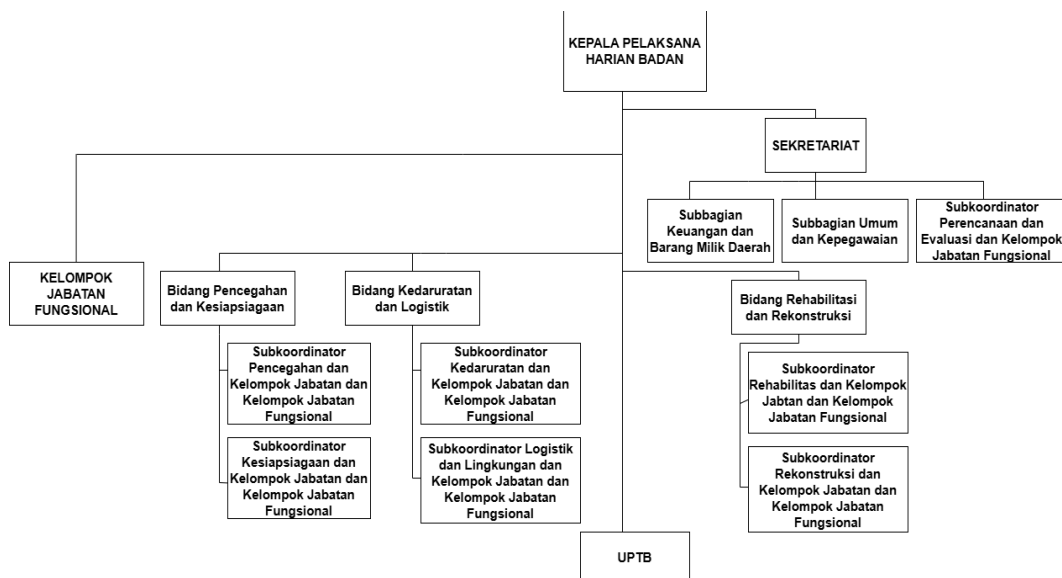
KEPALA PELAKSANA HARIAN BADAN

SEKRETARIAT

Subbagian Keuangan dan Barang Milik Daerah

Subbagian Umum dan Kepegawaian

Subkoordinator Perencanaan dan Evaluasi dan Kelompok Jabatan Fungsional

KELOMPOK JABATAN FUNGSIONAL

Bidang Pencegahan dan Kesiapsiagaan

Subkoordinator Pencegahan dan Kelompok Jabatan dan Kelompok Jabatan Fungsional

Subkoordinator Kesiapsiagaan dan Kelompok Jabatan dan Kelompok Jabatan Fungsional

Bidang Kedaruratan dan Logistik

Subkoordinator Kedaruratan dan Kelompok Jabatan dan Kelompok Jabatan Fungsional

Subkoordinator Logistik dan Lingkungan dan Kelompok Jabatan dan Kelompok Jabatan Fungsional

Bidang Rehabilitasi dan Rekonstruksi

Subkoordinator Rehabilitas dan Kelompok Jabtan dan Kelompok Jabatan Fungsional

Subkoordinator Rekonstruksi dan Kelompok Jabatan dan Kelompok Jabatan Fungsional

UPTB